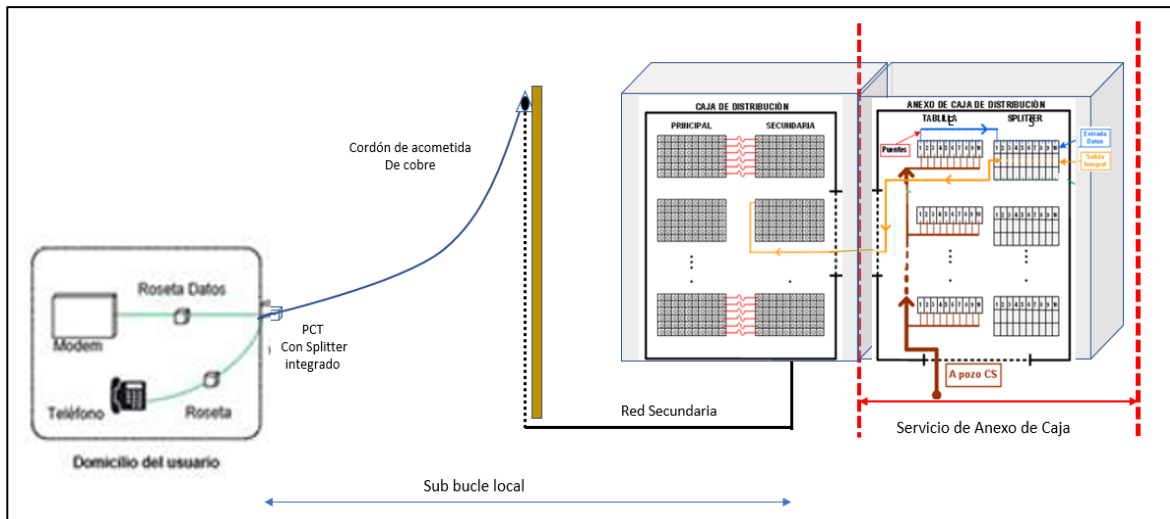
Cordón de acometida
De cobre

CAJA DE DISTRIBUCIÓN
PRINCIPAL
SECUNDARIA

ANEXO DE CAJA DE DISTRIBUCIÓN
TABLILLA
SPLITTER
Puentes
Entrada Datos
Salida Integral

Roseta Datos
Modem
PCT
Con Splitter
integrado
Teléfono
Roseta

Domicilio del usuario

A pozo CS

Red Secundaria

Servicio de Anexo de Caja

Sub bucle local